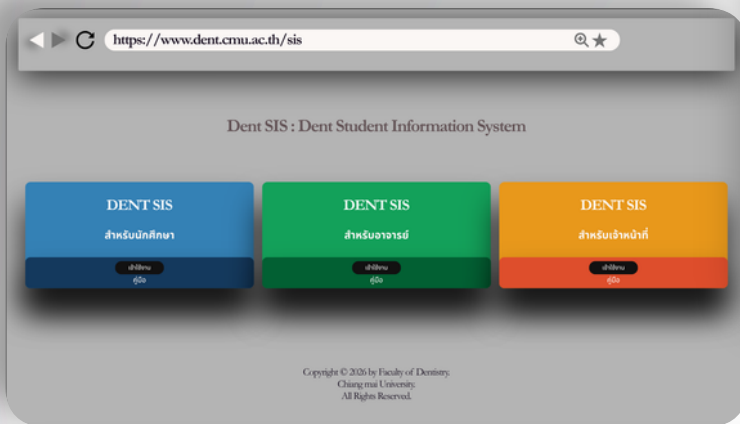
https://www.dent.cmu.ac.th/sis

Dent SIS : Dent Student Information System

DENT SIS
สำหรับนักศึกษา
เข้าใช้งาน
คู่มือ

DENT SIS
สำหรับอาจารย์
เข้าใช้งาน
คู่มือ

DENT SIS
สำหรับเจ้าหน้าที่
เข้าใช้งาน
คู่มือ

Copyright © 2026 by Faculty of Dentistry, Chiang mai University. All Rights Reserved.